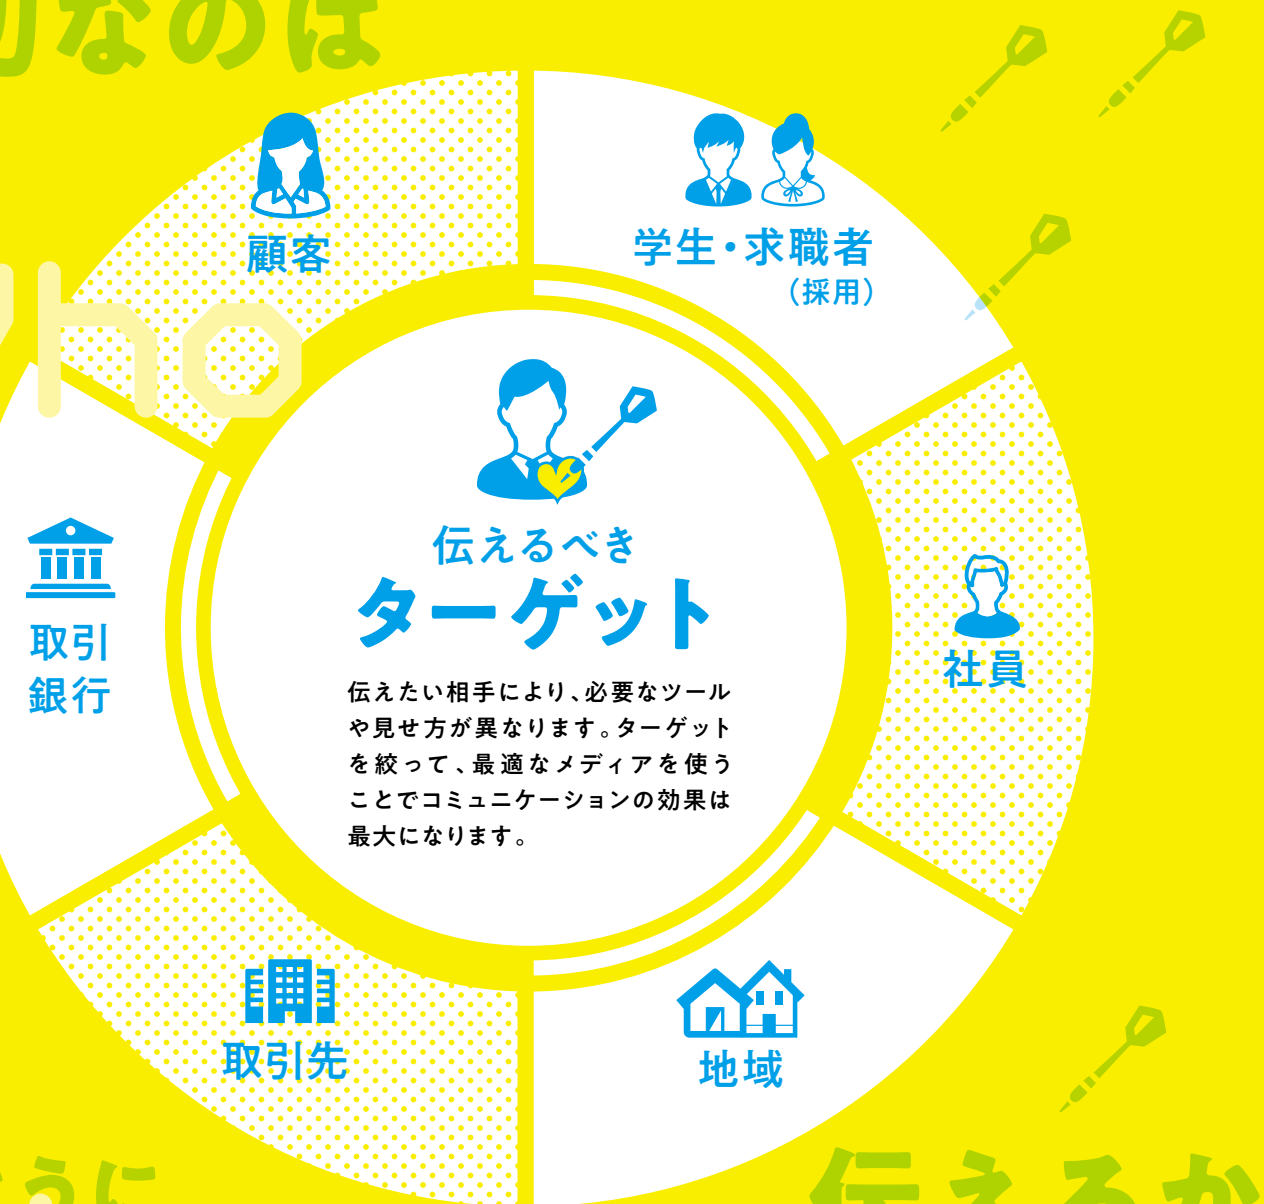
りなのは

顧客

学生・求職者
（採用）

ho

伝えるべき
ターゲット

伝えたい相手により、必要なツールや見せ方が異なります。ターゲットを絞って、最適なメディアを使うことでコミュニケーションの効果は最大になります。

取引
銀行

社員

取引先

地域

うに

伝えるか